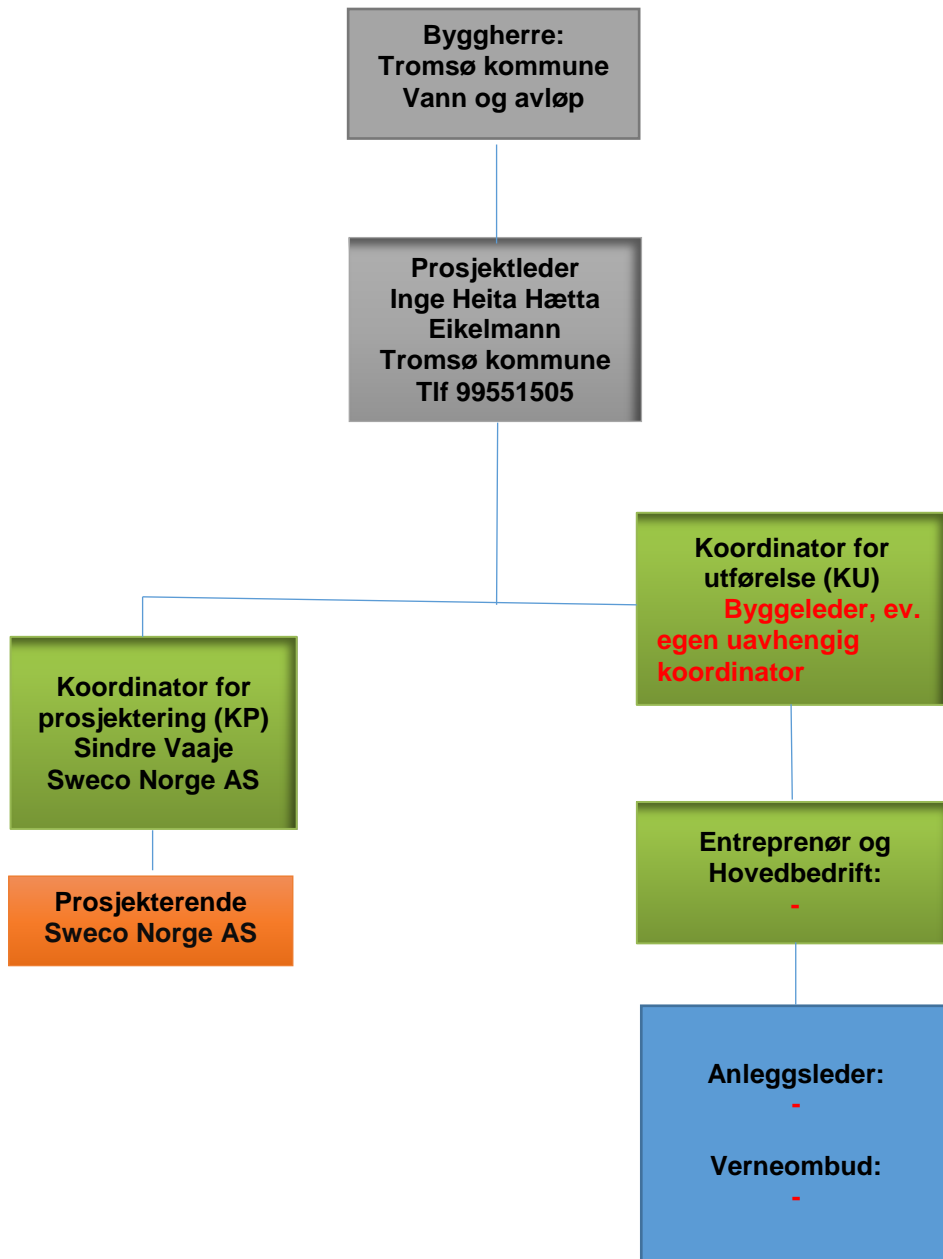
Byggherre:
Tromsø kommune
Vann og avløp

Prosjektleder
Inge Heita Hætta Eikelmann
Tromsø kommune
Tlf 99551505

Koordinator for prosjektering (KP)
Sindre Vaaje
Sweco Norge AS

Prosjekterende
Sweco Norge AS

Koordinator for utførelse (KU)
Byggeleder, ev. egen uavhengig koordinator

Entreprenør og Hovedbedrift:
-

Anleggsleder:
-

Verneombud:
-